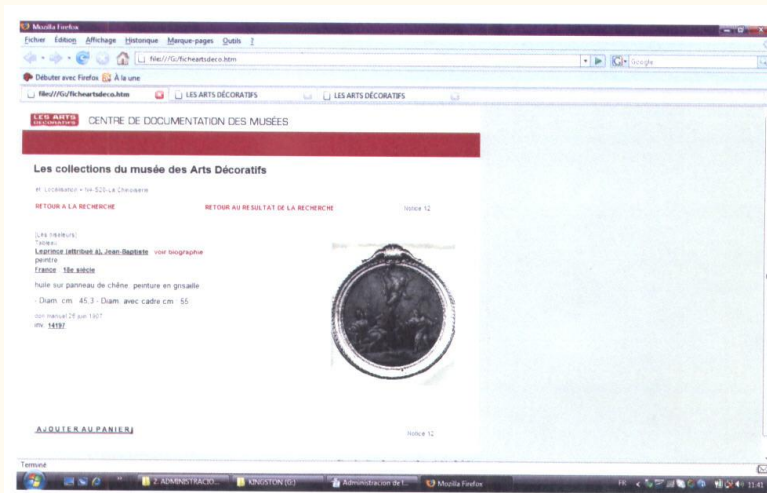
Mozilla Firefox
Fichier Édition Affichage Historique Marque-pages Outils ?
file:///G:/fichеartsdeco.htm
Google
Débuter avec Firefox À la une
file:///G:/fichеartsdeco.htm
LES ARTS DÉCORATIFS
LES ARTS DÉCORATIFS

LES ARTS DÉCORATIFS CENTRE DE DOCUMENTATION DES MUSÉES

Les collections du musée des Arts Décoratifs

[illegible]

RETOUR A LA RECHERCHE
RETOUR AU RESULTAT DE LA RECHERCHE
Notice 12

(Les Heureux)
Tableau
Leprince (attribué à), Jean-Baptiste voir biographie
peintre
France 18e siècle

huile sur panneau de chêne peinture en grisaille

Diam. cm 45,3 - Diam. avec cadre cm 55

don manuel 29 juin 1907
inv. 14197

AJOUTER AU PANIER

Notice 12

Terminé

2. ADMINISTRACIO...
KINGSTON (G:)
Administracion de l...
Mozilla Firefox
FR
11:41